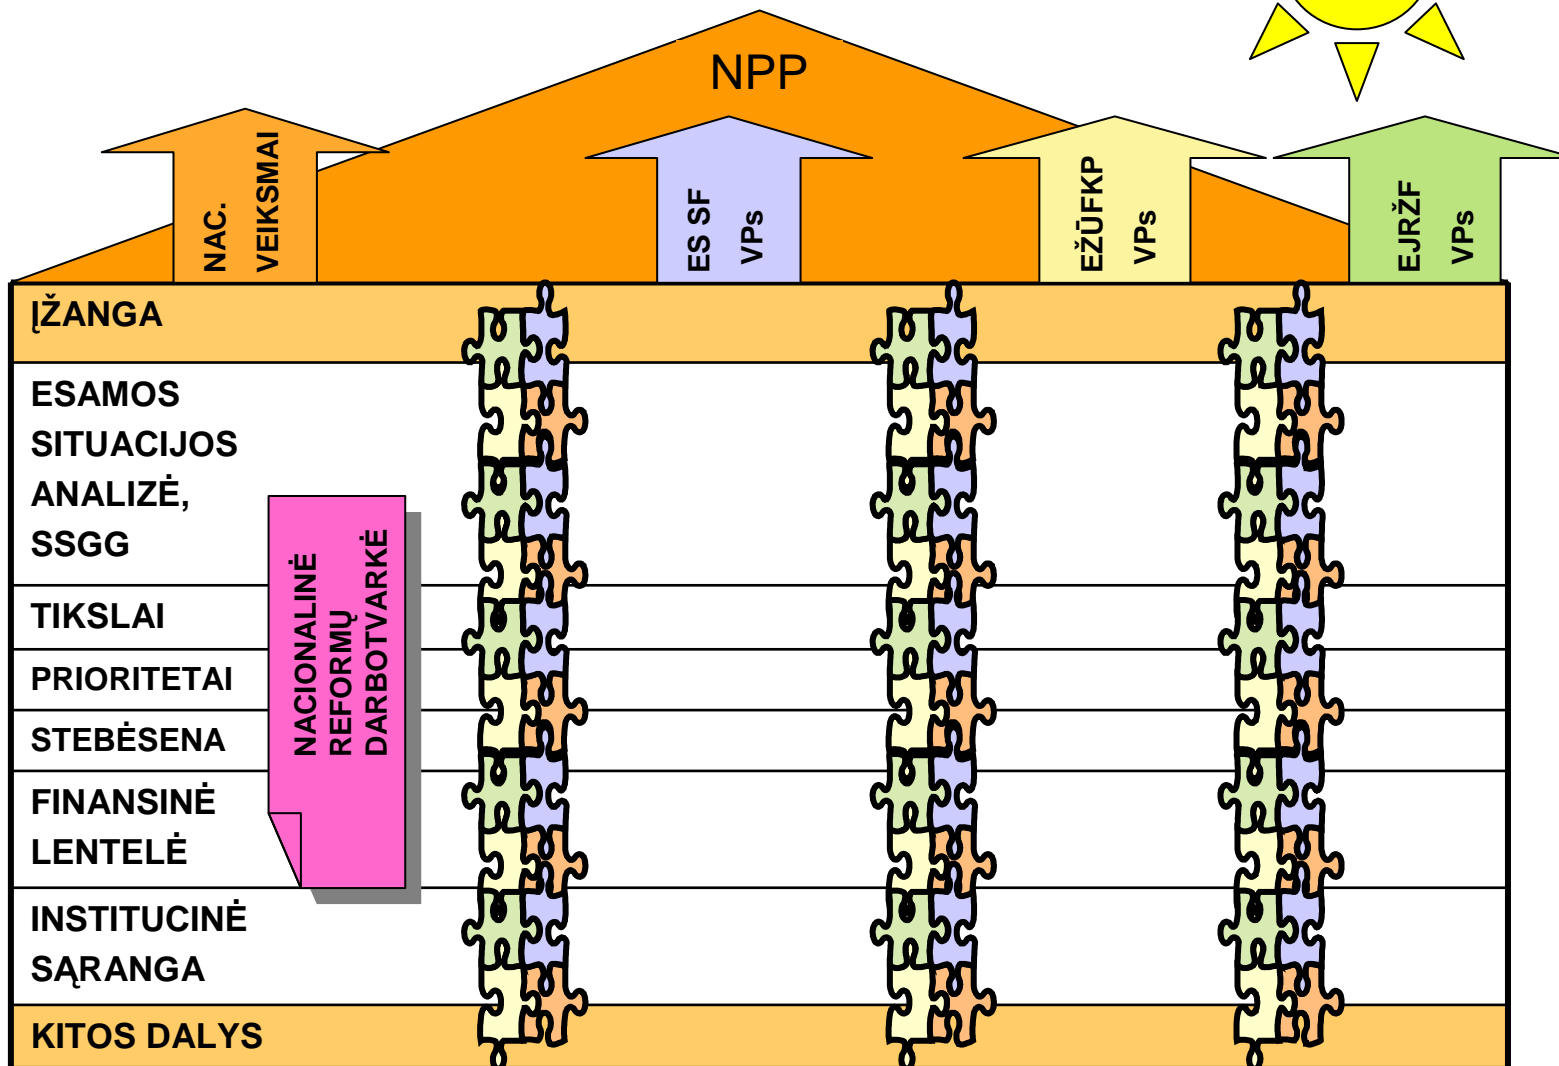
NPP

NAC. VEIKSMAI

ES SF VPs

EŽŪFKP VPs

EJRŽF VPs

ĮŽANGA

ESAMOS SITUACIJOS ANALIZĖ, SSGG

TIKSLAI

PRIORITETAI

STEBĖSENA

FINANSINĖ LENTELĖ

INSTITUCINĖ SĄRANGA

KITOS DALYS

NACIONALINĖ REFORMŲ DARBOTVARKĖ